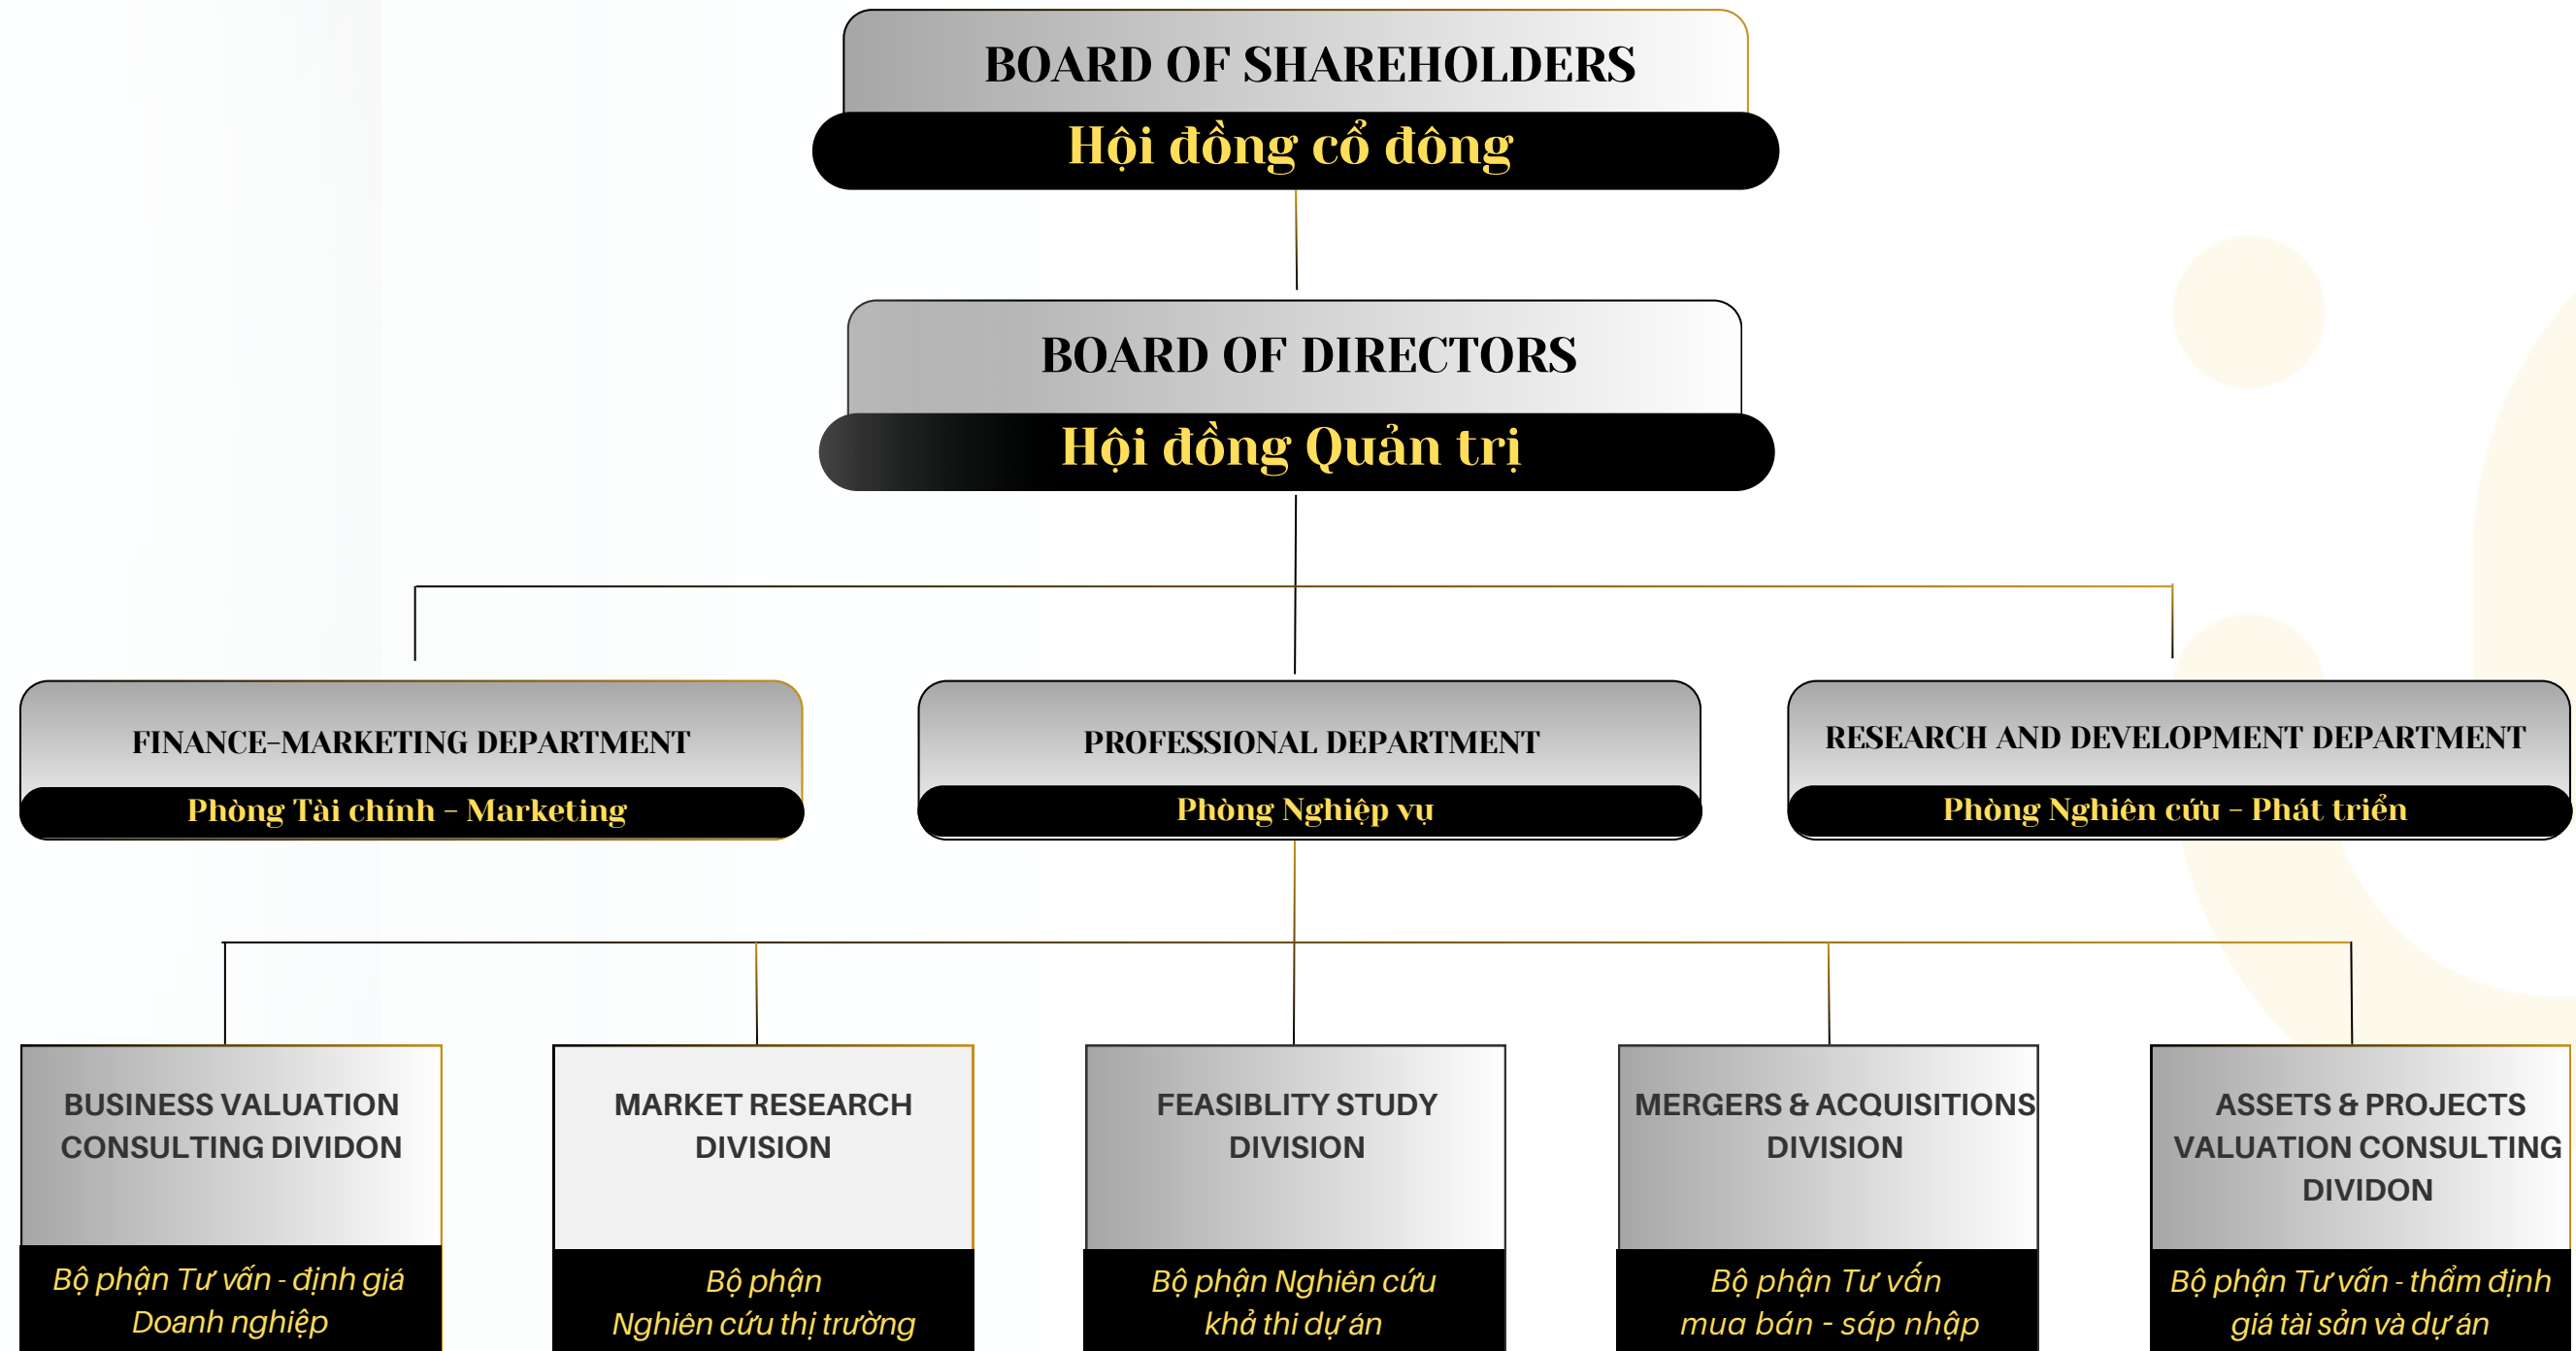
BOARD OF SHAREHOLDERS
Hội đồng cổ đông

BOARD OF DIRECTORS
Hội đồng Quản trị

FINANCE-MARKETING DEPARTMENT
Phòng Tài chính - Marketing

PROFESSIONAL DEPARTMENT
Phòng Nghiệp vụ

RESEARCH AND DEVELOPMENT DEPARTMENT
Phòng Nghiên cứu - Phát triển

BUSINESS VALUATION CONSULTING DIVIDON
Bộ phận Tư vấn - định giá Doanh nghiệp

MARKET RESEARCH DIVISION
Bộ phận Nghiên cứu thị trường

FEASIBLITY STUDY DIVISION
Bộ phận Nghiên cứu khả thi dự án

MERGERS & ACQUISITIONS DIVISION
Bộ phận Tư vấn mua bán - sáp nhập

ASSETS & PROJECTS VALUATION CONSULTING DIVIDON
Bộ phận Tư vấn - thẩm định giá tài sản và dự án